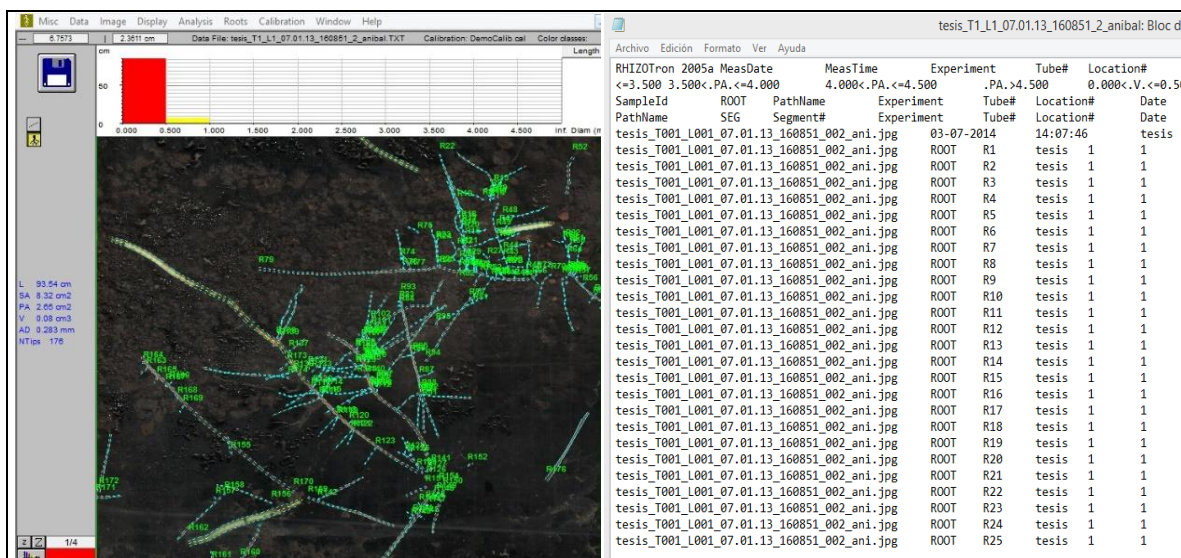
Misc Data Image Display Analysis Roots Calibration Window Help

6.7573 | 2.3611 cm Data File: tesis_T1_L1_07.01.13_160851_2_anibal.TXT Calibration: DemoCalib.cal Color classes:

cm
100
50
0
0.000 0.500 1.000 1.500 2.000 2.500 3.000 3.500 4.000 4.500 Inf. Diam (m

Length

L 93.54 cm
SA 8.32 cm2
PA 2.65 cm2
V 0.08 cm3
AD 0.283 mm
NTips 176

1/4

R22 R52 R79 R74 R93 R95 R127 R173 R168 R169 R164 R120 R123 R155 R170 R156 R158 R172 R171 R162 R161 R160 R176 R141 R84 R57

tesis_T1_L1_07.01.13_160851_2_anibal: Bloc d

Archivo Edición Formato Ver Ayuda

| RHIZOTron 2005a | MeasDate | MeasTime | Experiment | Tube# | Location# |
|---|---|---|---|---|---|
| <=3.500 3.500<.PA.<=4.000 | | 4.000<.PA.<=4.500 | .PA.>4.500 | | 0.000<.V.<=0.5 |
| SampleId | ROOT | PathName | Experiment | Tube# | Location# | Date |
| PathName | SEG | Segment# | Experiment | Tube# | Location# | Date |
| tesis_T001_L001_07.01.13_160851_002_ani.jpg | 03-07-2014 | 14:07:46 | tesis | | | |
| tesis_T001_L001_07.01.13_160851_002_ani.jpg | ROOT | R1 | tesis | 1 | 1 | |
| tesis_T001_L001_07.01.13_160851_002_ani.jpg | ROOT | R2 | tesis | 1 | 1 | |
| tesis_T001_L001_07.01.13_160851_002_ani.jpg | ROOT | R3 | tesis | 1 | 1 | |
| tesis_T001_L001_07.01.13_160851_002_ani.jpg | ROOT | R4 | tesis | 1 | 1 | |
| tesis_T001_L001_07.01.13_160851_002_ani.jpg | ROOT | R5 | tesis | 1 | 1 | |
| tesis_T001_L001_07.01.13_160851_002_ani.jpg | ROOT | R6 | tesis | 1 | 1 | |
| tesis_T001_L001_07.01.13_160851_002_ani.jpg | ROOT | R7 | tesis | 1 | 1 | |
| tesis_T001_L001_07.01.13_160851_002_ani.jpg | ROOT | R8 | tesis | 1 | 1 | |
| tesis_T001_L001_07.01.13_160851_002_ani.jpg | ROOT | R9 | tesis | 1 | 1 | |
| tesis_T001_L001_07.01.13_160851_002_ani.jpg | ROOT | R10 | tesis | 1 | 1 | |
| tesis_T001_L001_07.01.13_160851_002_ani.jpg | ROOT | R11 | tesis | 1 | 1 | |
| tesis_T001_L001_07.01.13_160851_002_ani.jpg | ROOT | R12 | tesis | 1 | 1 | |
| tesis_T001_L001_07.01.13_160851_002_ani.jpg | ROOT | R13 | tesis | 1 | 1 | |
| tesis_T001_L001_07.01.13_160851_002_ani.jpg | ROOT | R14 | tesis | 1 | 1 | |
| tesis_T001_L001_07.01.13_160851_002_ani.jpg | ROOT | R15 | tesis | 1 | 1 | |
| tesis_T001_L001_07.01.13_160851_002_ani.jpg | ROOT | R16 | tesis | 1 | 1 | |
| tesis_T001_L001_07.01.13_160851_002_ani.jpg | ROOT | R17 | tesis | 1 | 1 | |
| tesis_T001_L001_07.01.13_160851_002_ani.jpg | ROOT | R18 | tesis | 1 | 1 | |
| tesis_T001_L001_07.01.13_160851_002_ani.jpg | ROOT | R19 | tesis | 1 | 1 | |
| tesis_T001_L001_07.01.13_160851_002_ani.jpg | ROOT | R20 | tesis | 1 | 1 | |
| tesis_T001_L001_07.01.13_160851_002_ani.jpg | ROOT | R21 | tesis | 1 | 1 | |
| tesis_T001_L001_07.01.13_160851_002_ani.jpg | ROOT | R22 | tesis | 1 | 1 | |
| tesis_T001_L001_07.01.13_160851_002_ani.jpg | ROOT | R23 | tesis | 1 | 1 | |
| tesis_T001_L001_07.01.13_160851_002_ani.jpg | ROOT | R24 | tesis | 1 | 1 | |
| tesis_T001_L001_07.01.13_160851_002_ani.jpg | ROOT | R25 | tesis | 1 | 1 | |